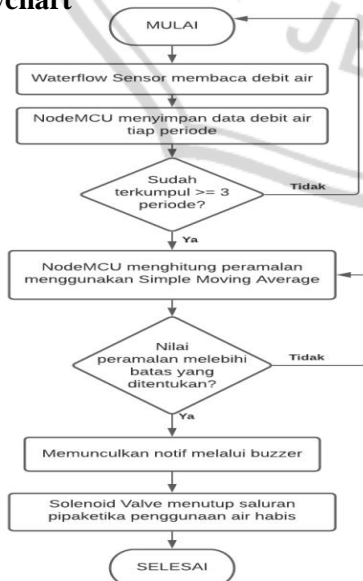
wchart

MULAI

Waterflow Sensor membaca debit air

NodeMCU menyimpan data debit air tiap periode

Sudah terkumpul >= 3 periode?

Tidak

Ya

NodeMCU menghitung peramalan menggunakan Simple Moving Average

Nilai peramalan melebihi batas yang ditentukan?

Tidak

Ya

Memunculkan notif melalui buzzer

Solenoid Valve menutup saluran pipaketika penggunaan air habis

SELESAI